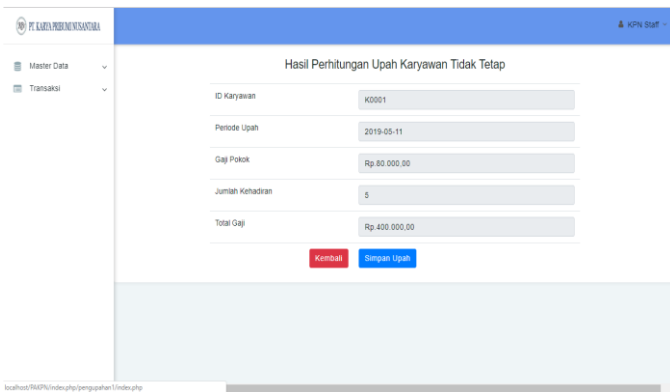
PT. KARYA PRIBUMI NUSANTARA

KPN Staff

Master Data

Transaksi

Hasil Perhitungan Upah Karyawan Tidak Tetap

| ID Karyawan | K0001 |
|---|---|
| Periode Upah | 2019-05-11 |
| Gaji Pokok | Rp.80.000,00 |
| Jumlah Kehadiran | 5 |
| Total Gaji | Rp.400.000,00 |

Kembali

Simpan Upah

localhost/PAKPN/index.php/pengupahan1/index.php